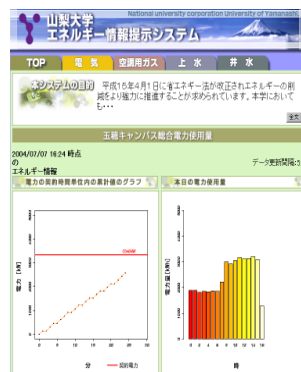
National university corporation University of Yamanashi
山梨大学
エネルギー情報提示システム

TOP
電気
空調用ガス
上水
井水

本システムの目的
平成15年4月1日に省エネルギー法が改正されエネルギーの削減をより強力に推進することが求められています。本学においても・・・

全文

玉穂キャンパス総合電力使用量

2004/07/07 16:24 時点
の
エネルギー情報

データ更新間隔:5

電力の契約時間単位内の累計値のグラフ

本日の電力使用量

契約電力

電力 [kW]

分

契約電力

電力量 [kWh]

時